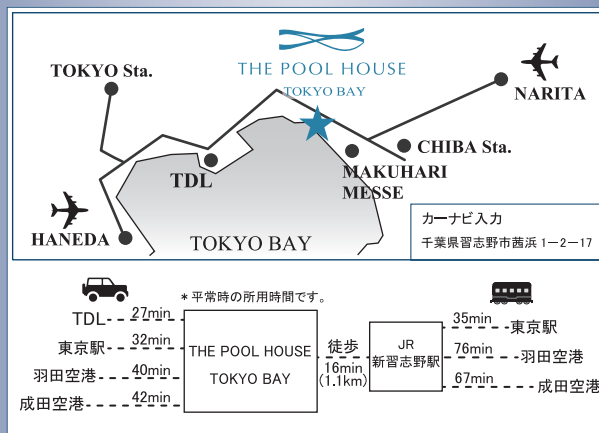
THE POOL HOUSE
TOKYO BAY

TOKYO Sta.

NARITA

CHIBA Sta.

TDL

MAKUHARI MESSE

HANEDA

TOKYO BAY

カーナビ入力
千葉県習志野市茜浜 1ー2ー17

＊平常時の所用時間です。

TDL 27min
東京駅 32min
羽田空港 40min
成田空港 42min

THE POOL HOUSE
TOKYO BAY

徒歩
16min
(1.1km)

JR
新習志野駅

35min 東京駅
76min 羽田空港
67min 成田空港